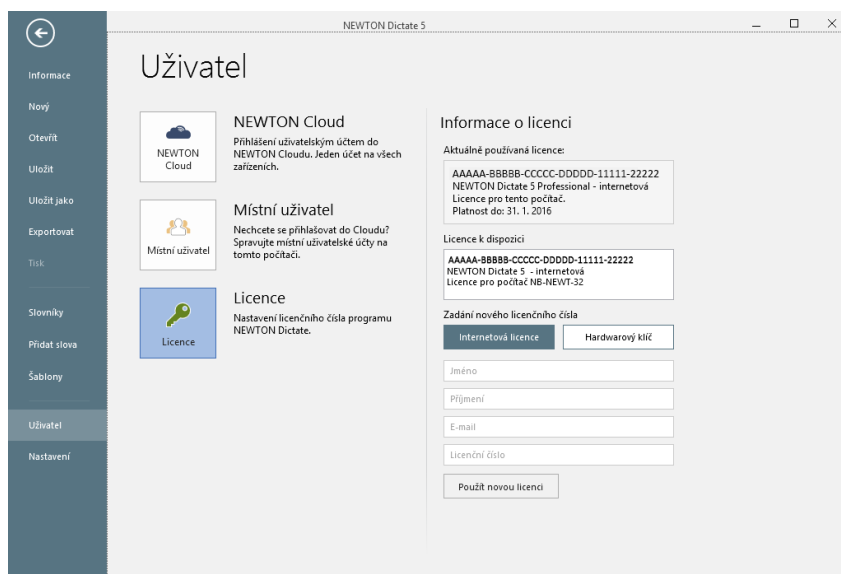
NEWTON Dictate 5

Informace
Nový
Otevřít
Uložit
Uložit jako
Exportovat
Tisk
Slovníky
Přidat slova
Šablony
Uživatel
Nastavení

Uživatel

NEWTON Cloud

NEWTON Cloud
Přihlášení uživatelským účtem do NEWTON Cloudu. Jeden účet na všech zařízeních.

Místní uživatel

Místní uživatel
Nechcete se přihlašovat do Cloudu? Spravujte místní uživatelské účty na tomto počítači.

Licence

Licence
Nastavení licenčního čísla programu NEWTON Dictate.

Informace o licenci

Aktuálně používaná licence:
AAAAA-BBBBB-CCCCC-DDDDD-11111-22222
NEWTON Dictate 5 Professional - internetová
Licence pro tento počítač.
Platnost do: 31. 1. 2016

Licence k dispozici
AAAAA-BBBBB-CCCCC-DDDDD-11111-22222
NEWTON Dictate 5 - internetová
Licence pro počítač NB-NEWT-32

Zadání nového licenčního čísla
Internetová licence
Hardwarový klíč
Jméno
Příjmení
E-mail
Licenční číslo
Použít novou licenci